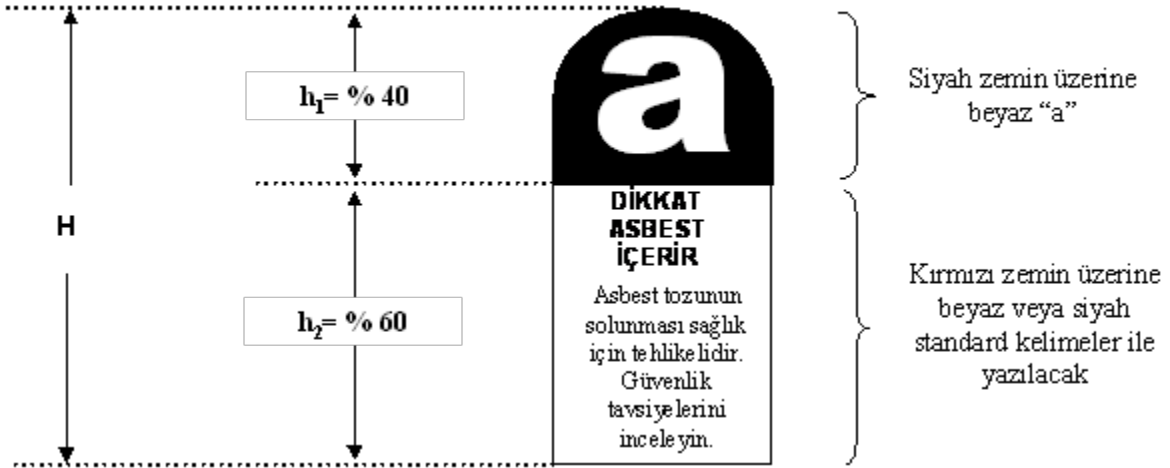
H

$h_1$= % 40

$h_2$= % 60

a

DİKKAT
ASBEST
İÇERİR

Asbest tozunun solunması sağlık için tehlikelidir. Güvenlik tavsiyelerini inceleyin.

Siyah zemin üzerine beyaz “a”

Kırmızı zemin üzerine beyaz veya siyah standard kelimeler ile yazılacak